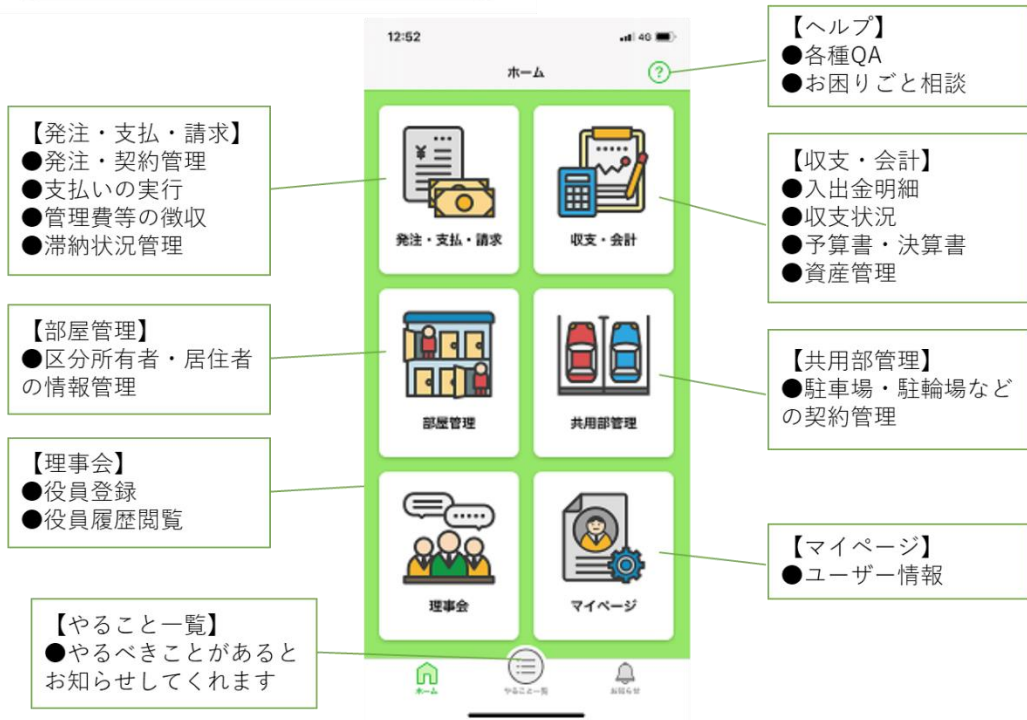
12:52

4G

ホーム

?

発注・支払・請求

収支・会計

部屋管理

共用部管理

理事会

マイページ

ホーム

やること一覧

お知らせ

【ヘルプ】
●各種QA
●お困りごと相談

【発注・支払・請求】
●発注・契約管理
●支払いの実行
●管理費等の徴収
●滞納状況管理

【収支・会計】
●入出金明細
●収支状況
●予算書・決算書
●資産管理

【部屋管理】
●区分所有者・居住者の情報管理

【共用部管理】
●駐車場・駐輪場などの契約管理

【理事会】
●役員登録
●役員履歴閲覧

【マイページ】
●ユーザー情報

【やること一覧】
●やるべきことがあるとお知らせしてくれます